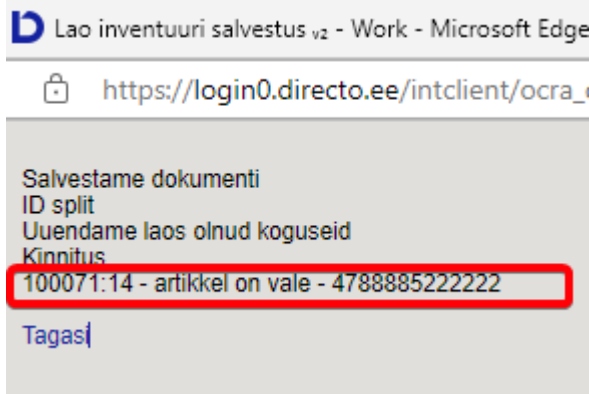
Lao inventuuri salvestus v2 - Work - Microsoft Edge

https://login0.directo.ee/intclient/ocra_

Salvestame dokumenti
ID split
Uuendame laos olnud koguseid
Kinnitus
100071:14 - artikkel on vale - 4788885222222

Tagasi